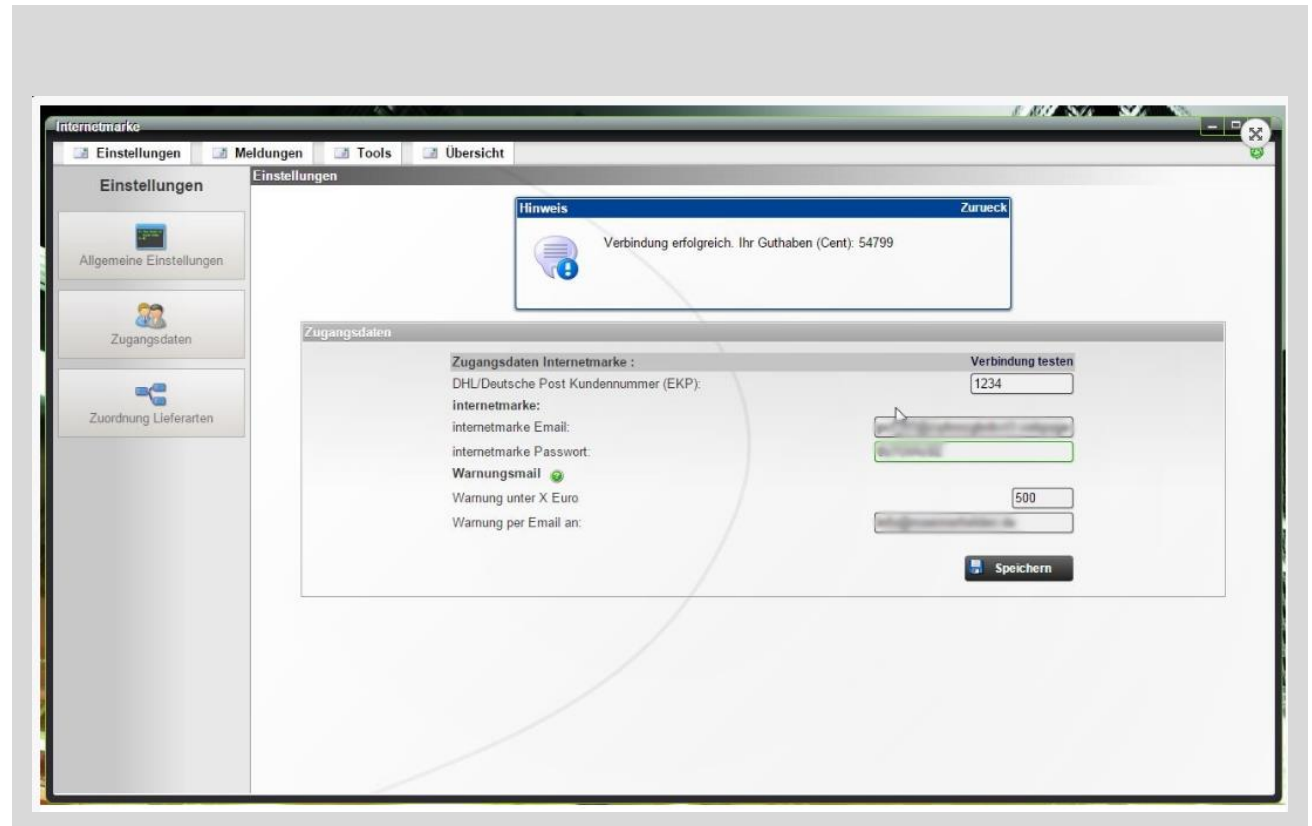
Internetmarke

Einstellungen | Meldungen | Tools | Übersicht

Einstellungen

Allgemeine Einstellungen

Zugangsdaten

Zuordnung Lieferarten

Einstellungen

Hinweis
Zurueck

Verbindung erfolgreich. Ihr Guthaben (Cent): 54799

Zugangsdaten

Zugangsdaten Internetmarke :
Verbindung testen

DHL/Deutsche Post Kundennummer (EKP): 1234

internetmarke:

internetmarke Email: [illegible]

internetmarke Passwort: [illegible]

Warnungsmail

Warnung unter X Euro 500

Warnung per Email an: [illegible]

Speichern